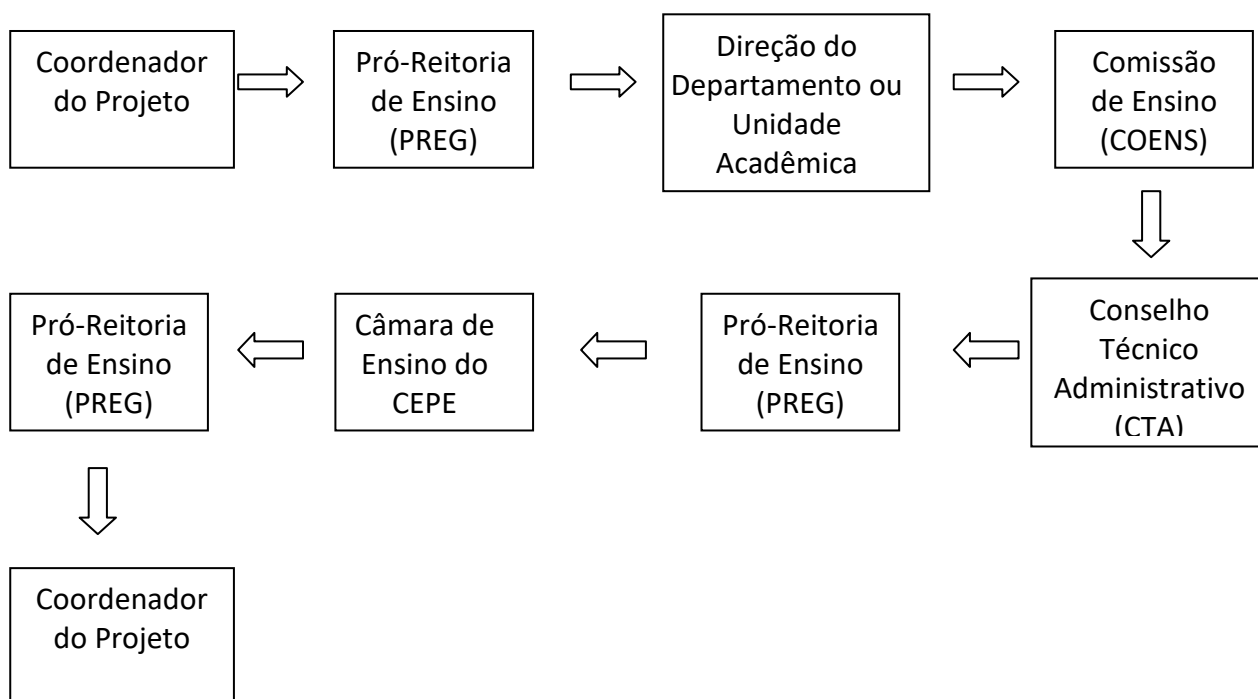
Coordenador do Projeto

Pró-Reitoria de Ensino (PREG)

Direção do Departamento ou Unidade Acadêmica

Comissão de Ensino (COENS)

Conselho Técnico Administrativo (CTA)

Pró-Reitoria de Ensino (PREG)

Câmara de Ensino do CEPE

Pró-Reitoria de Ensino (PREG)

Coordenador do Projeto